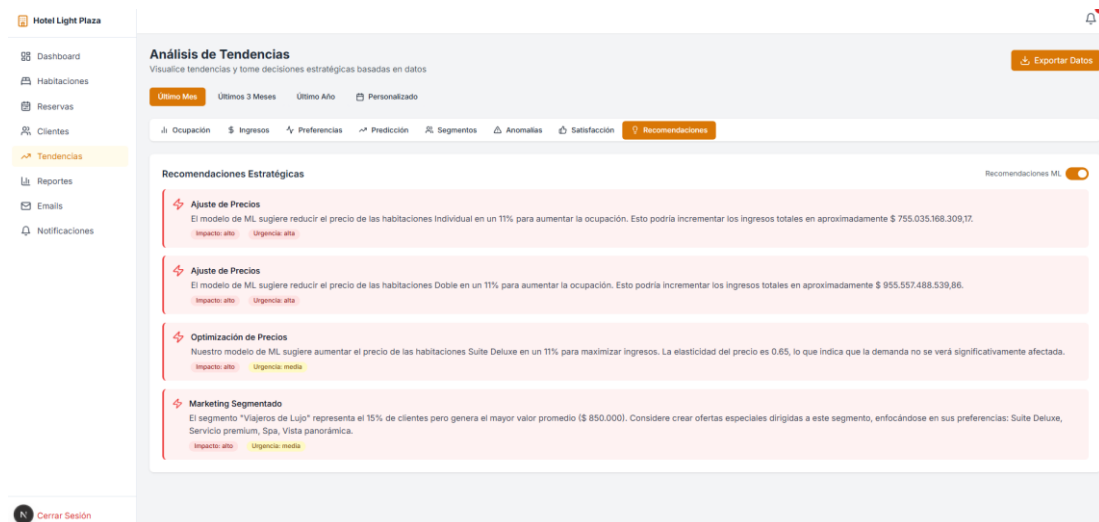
Hotel Light Plaza

Dashboard
Habitaciones
Reservas
Clientes
Tendencias
Reportes
Emails
Notificaciones

Análisis de Tendencias
Visualice tendencias y tome decisiones estratégicas basadas en datos

Exportar Datos

Último Mes Últimos 3 Meses Último Año Personalizado

Ocupación $ Ingresos Preferencias Predicción Segmentos Anomalías Satisfacción Recomendaciones

Recomendaciones Estratégicas
Recomendaciones ML

Ajuste de Precios
El modelo de ML sugiere reducir el precio de las habitaciones Individual en un 11% para aumentar la ocupación. Esto podría incrementar los ingresos totales en aproximadamente $ 755.035.168.309,17.
Impacto: alto Urgencia: alta

Ajuste de Precios
El modelo de ML sugiere reducir el precio de las habitaciones Doble en un 11% para aumentar la ocupación. Esto podría incrementar los ingresos totales en aproximadamente $ 955.557.488.539,86.
Impacto: alto Urgencia: alta

Optimización de Precios
Nuestro modelo de ML sugiere aumentar el precio de las habitaciones Suite Deluxe en un 11% para maximizar ingresos. La elasticidad del precio es 0.65, lo que indica que la demanda no se verá significativamente afectada.
Impacto: alto Urgencia: media

Marketing Segmentado
El segmento "Viajeros de Lujo" representa el 15% de clientes pero genera el mayor valor promedio ($ 850.000). Considere crear ofertas especiales dirigidas a este segmento, enfocándose en sus preferencias: Suite Deluxe, Servicio premium, Spa, Vista panorámica.
Impacto: alto Urgencia: media

N Cerrar Sesión